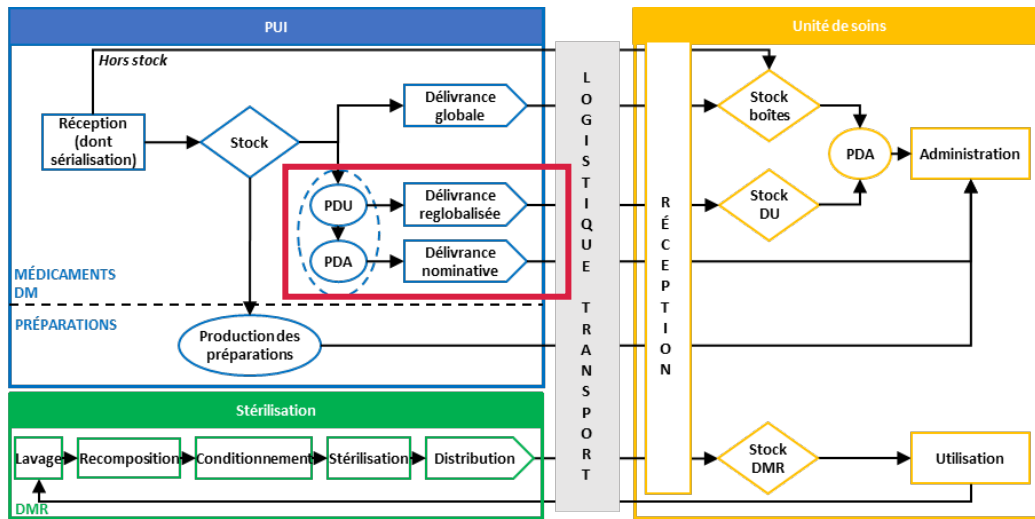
PUI

Hors stock

Réception (dont sérialisation)

Stock

Délivrance globale

PDU

Délivrance reglobalisée

PDA

Délivrance nominative

MÉDICAMENTS DM

PRÉPARATIONS

Production des préparations

LOGISTIQUE TRANSPORT

RÉCEPTION

Unité de soins

Stock boîtes

PDA

Administration

Stock DU

Stérilisation

Lavage

Recomposition

Conditionnement

Stérilisation

Distribution

Stock DMR

Utilisation

DMR